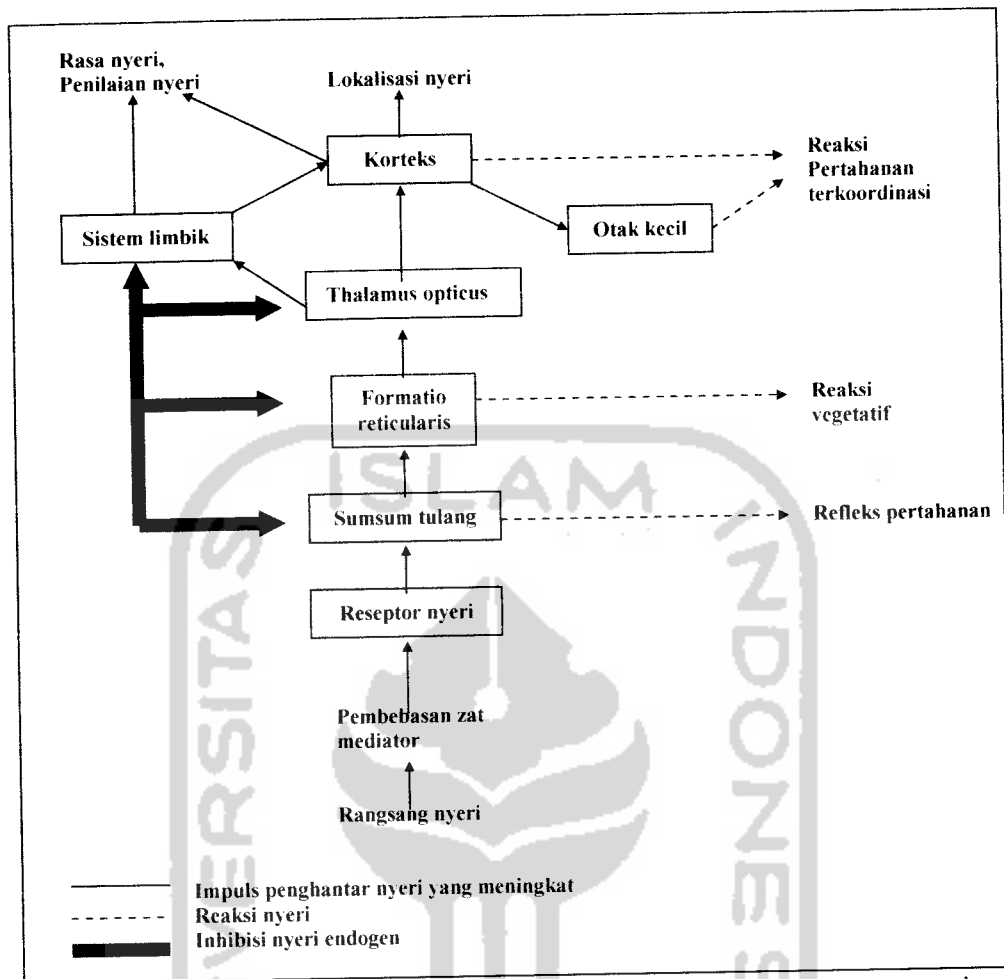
Rasa nyeri, Penilaian nyeri

Lokalisasi nyeri

Korteks

Reaksi Pertahanan terkoordinasi

Sistem limbik

Otak kecil

Thalamus opticus

Formatio reticularis

Reaksi vegetatif

Sumsum tulang

Refleks pertahanan

Reseptor nyeri

Pembebasan zat mediator

Rangsang nyeri

Impuls penghantar nyeri yang meningkat
Reaksi nyeri
Inhibisi nyeri endogen

ISLAM
UNIVERSITAS
INDONESIA